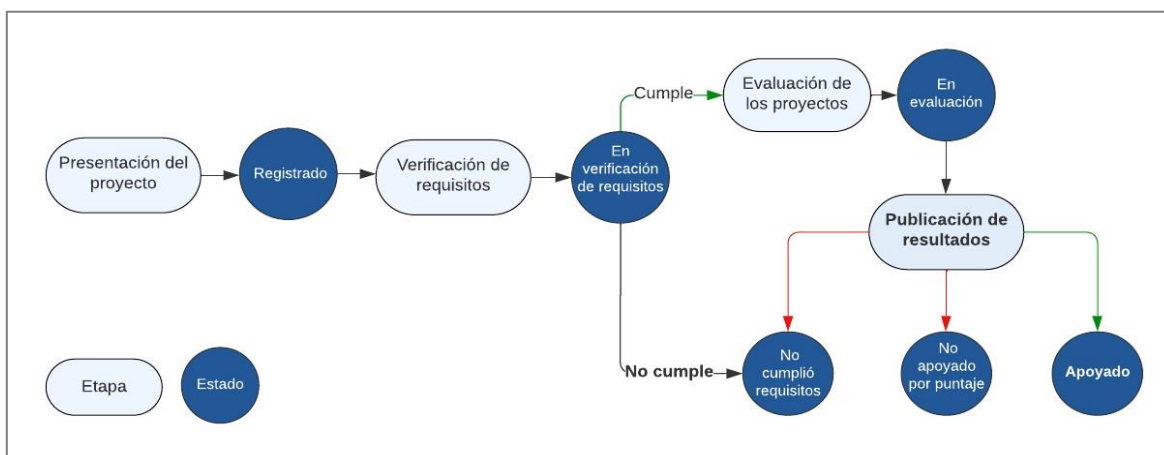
Presentación del proyecto

Registrado

Verificación de requisitos

En verificación de requisitos

Cumple

Evaluación de los proyectos

En evaluación

Publicación de resultados

No cumple

No cumplió requisitos

No apoyado por puntaje

Apoyado

Etapa

Estado